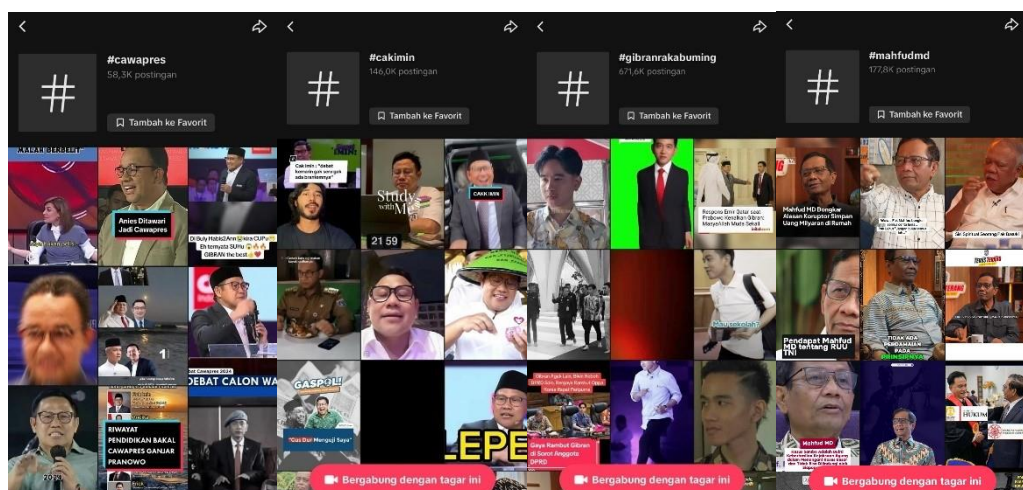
#cawapres
58,3K postingan
Tambah ke Favorit

Anies Ditawari Jadi Cawapres

Di Buly Habis2an karna CUPU Eh ternyata SUHU GIBRAN the best

DEBAT CALON WA

RIWAYAT PENDIDIKAN BAKAL CAWAPRES GANJAR PRANOWO

#cakimin
146,0K postingan
Tambah ke Favorit

Cak Imin : "Sebut kemenangan semoga ada bantuannya"

Study with M

21 59

CAKIMIN

GASPOL!

"Gas Duh Mengajil Saya"

LEPE

Bergabung dengan tagar ini

#gibranrakabuming
671,6K postingan
Tambah ke Favorit

Respons Emir Qatar soal Prabowo Kenalkan Gibran: Masyaallah Muda Sekali

Gaya Rambut Gibran di Sorot Anggota DPR

Bergabung dengan tagar ini

#mahfudmd
177,8K postingan
Tambah ke Favorit

Mahfud MD Bongkar Alasan Koruptor Simpan Uang Miliyaran di Rumah

Pendapat Mahfud MD tentang RUU TNI

TIDAK ADA PENGAMANAN PADA

Mahfud MD

Bergabung dengan tagar ini